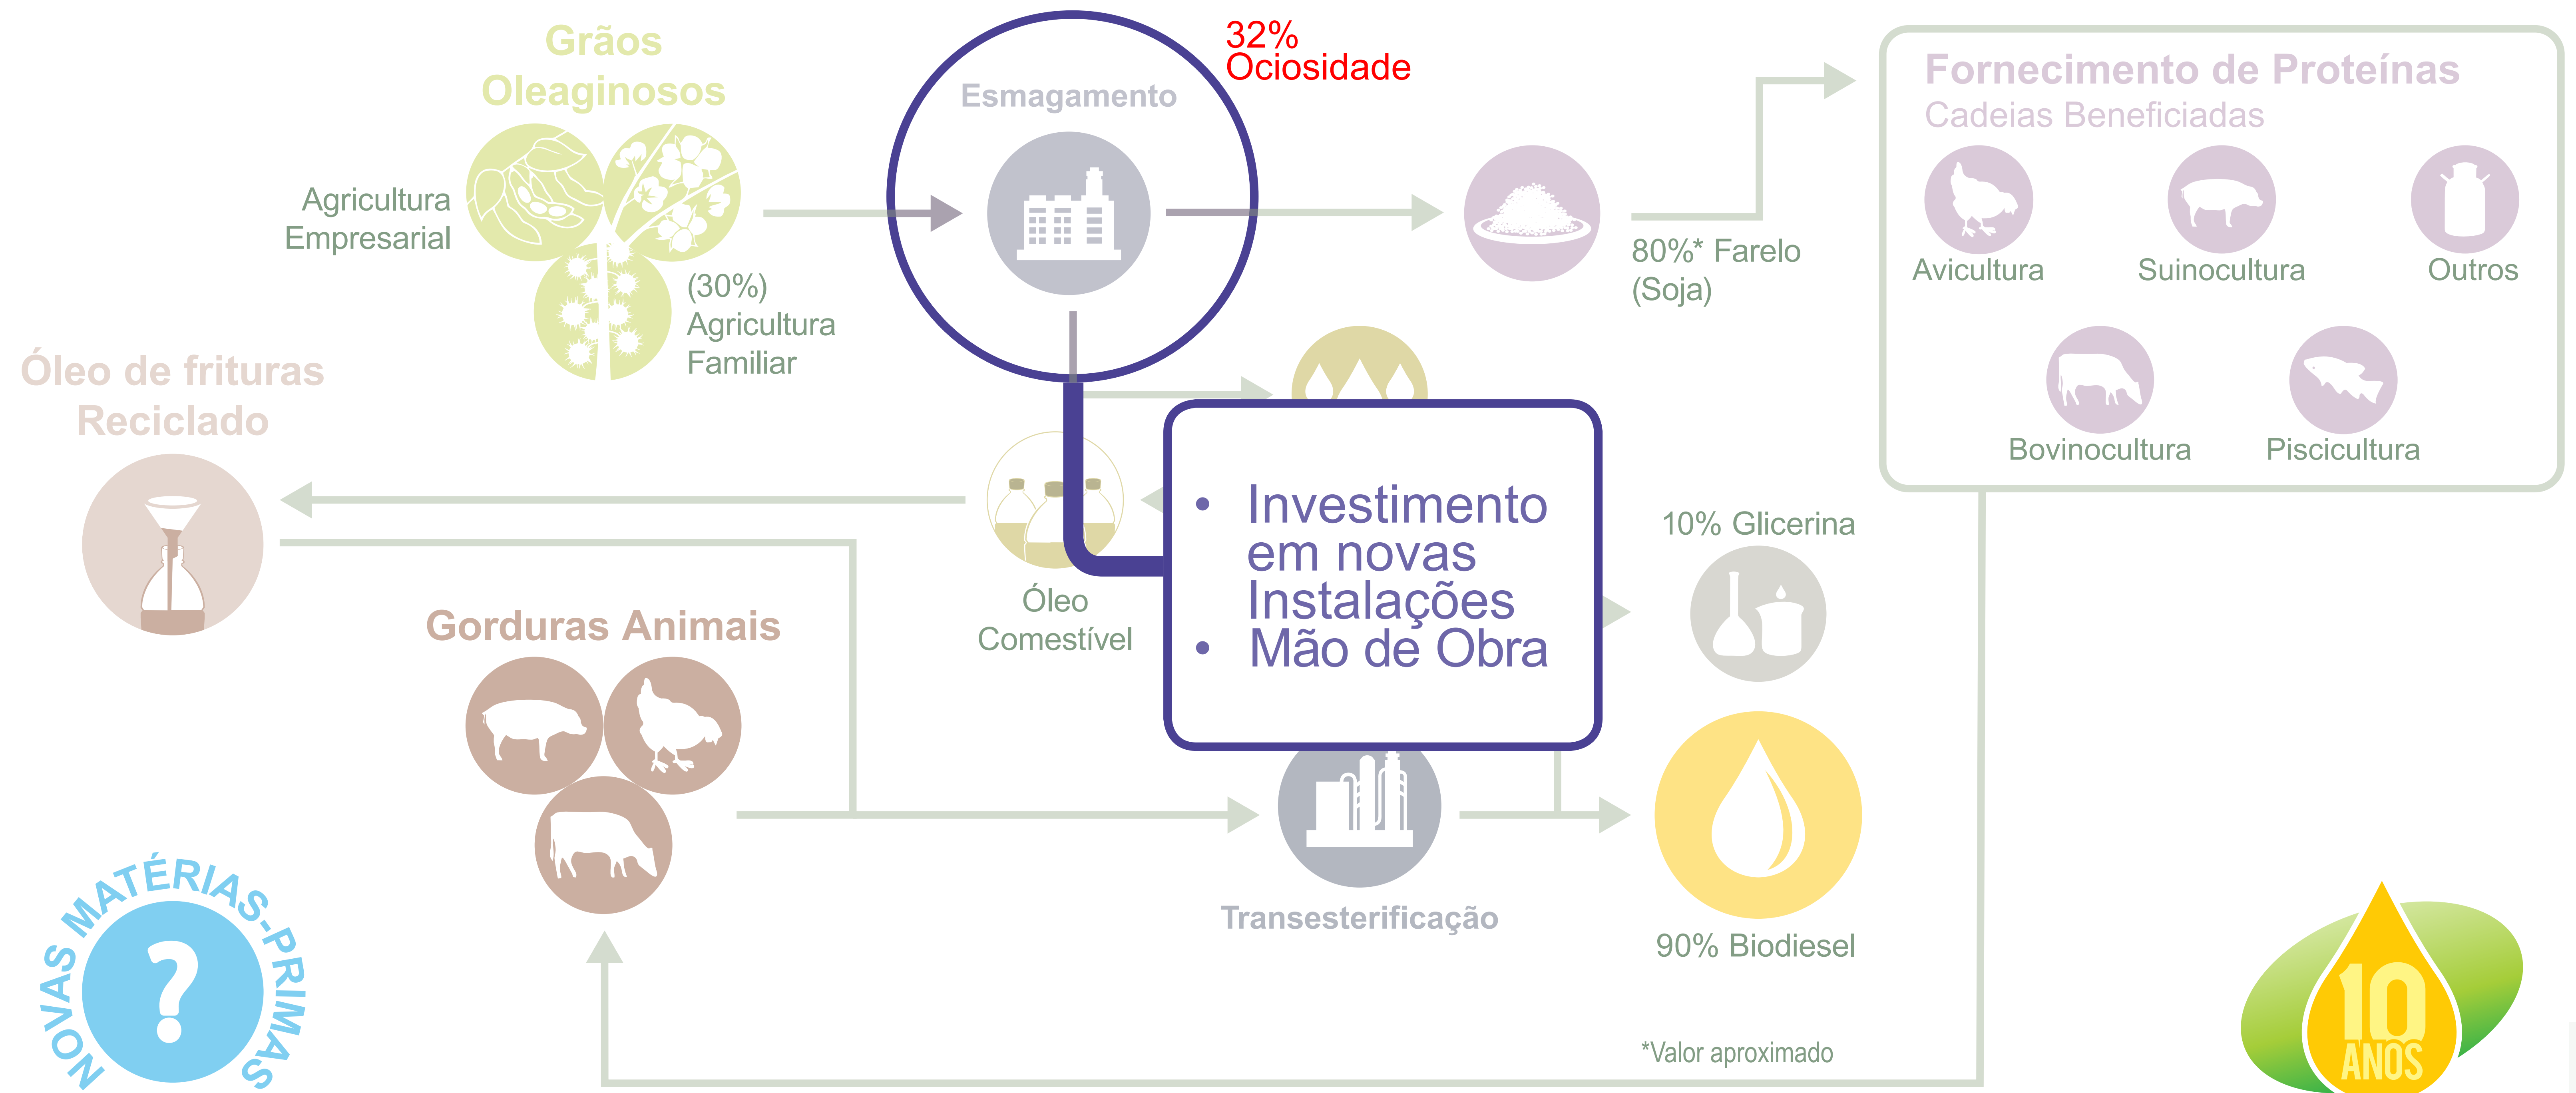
Grãos Oleaginosos

Agricultura Empresarial

(30%) Agricultura Familiar

Esmagamento

32% Ociosidade

80%* Farelo (Soja)

Fornecimento de Proteínas
Cadeias Beneficiadas

Avicultura

Suinocultura

Outros

Bovinocultura

Piscicultura

Óleo de frituras Reciclado

Óleo Comestível

• Investimento em novas Instalações
• Mão de Obra

10% Glicerina

Gorduras Animais

Transesterificação

90% Biodiesel

NOVAS MATÉRIAS-PRIMAS

?

*Valor aproximado

10 ANOS